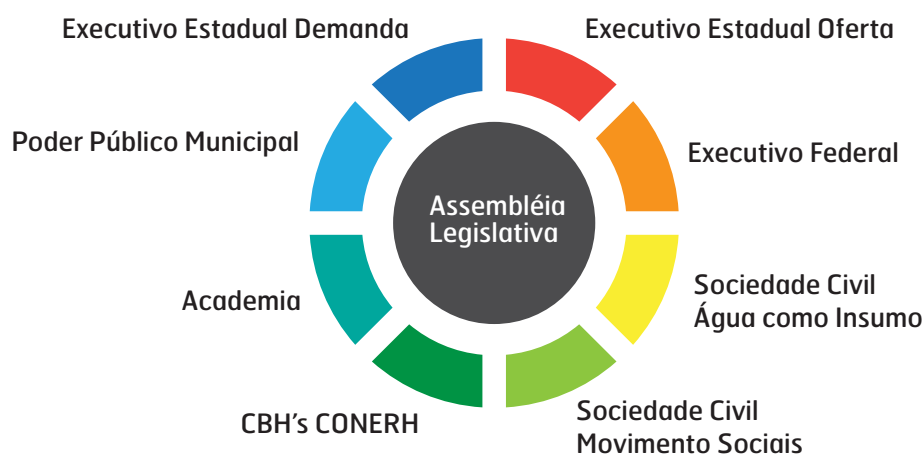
Executivo Estadual Demanda

Executivo Estadual Oferta

Poder Público Municipal

Assembléia Legislativa

Executivo Federal

Sociedade Civil Água como Insumo

Academia

CBH's CONERH

Sociedade Civil Movimento Sociais